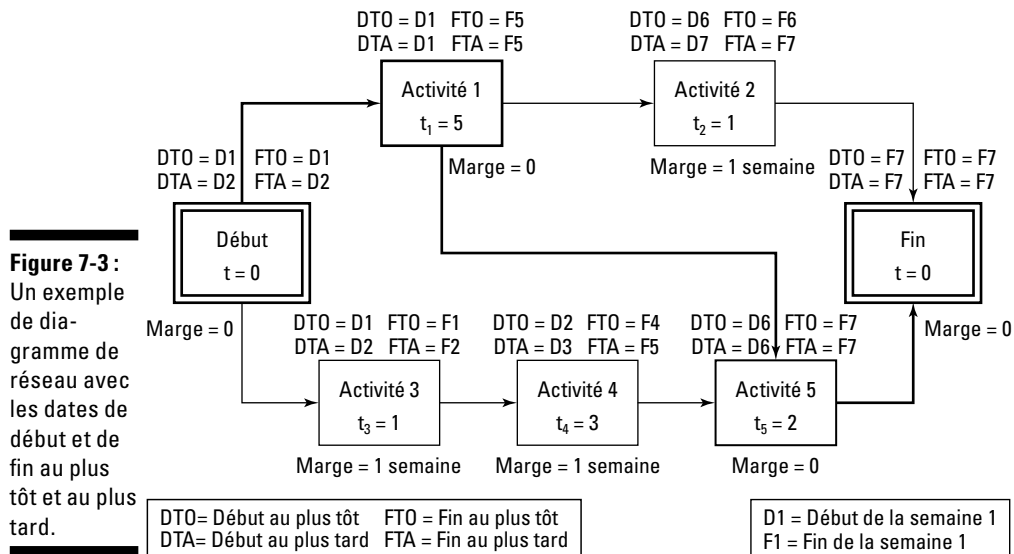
**Figure 7-3 :** Un exemple de diagramme de réseau avec les dates de début et de fin au plus tôt et au plus tard.

DTO = D1 FTO = F5
DTA = D1 FTA = F5

Activité 1
$t_1 = 5$

Marge = 0

DTO = D6 FTO = F6
DTA = D7 FTA = F7

Activité 2
$t_2 = 1$

Marge = 1 semaine

DTO = D1 FTO = D1
DTA = D2 FTA = D2

Début
t = 0

Marge = 0

DTO = F7 FTO = F7
DTA = F7 FTA = F7

Fin
t = 0

Marge = 0

DTO = D1 FTO = F1
DTA = D2 FTA = F2

Activité 3
$t_3 = 1$

Marge = 1 semaine

DTO = D2 FTO = F4
DTA = D3 FTA = F5

Activité 4
$t_4 = 3$

Marge = 1 semaine

DTO = D6 FTO = F7
DTA = D6 FTA = F7

Activité 5
$t_5 = 2$

Marge = 0

DTO= Début au plus tôt FTO = Fin au plus tôt
DTA= Début au plus tard FTA = Fin au plus tard

D1 = Début de la semaine 1
F1 = Fin de la semaine 1